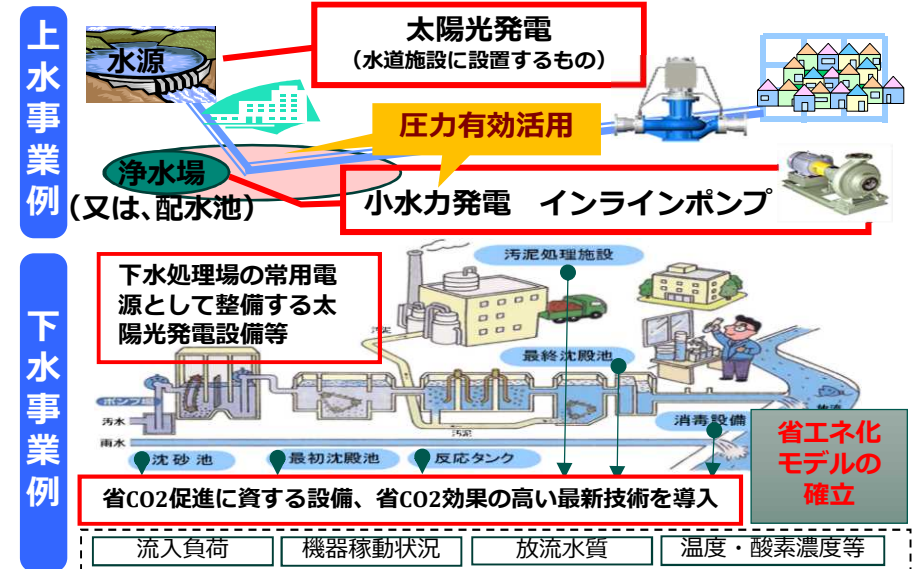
上水事業例

水源

太陽光発電
（水道施設に設置するもの）

圧力有効活用

浄水場
（又は、配水池）

小水力発電　インラインポンプ

下水事業例

下水処理場の常用電源として整備する太陽光発電設備等

汚泥処理施設

最終沈殿池

ポンプ

汚水

雨水

汚泥

消毒設備

放流

沈砂池

最初沈殿池

反応タンク

省エネ化モデルの確立

省CO2促進に資する設備、省CO2効果の高い最新技術を導入

| 流入負荷 | 機器稼動状況 | 放流水質 | 温度・酸素濃度等 |
|---|---|---|---|